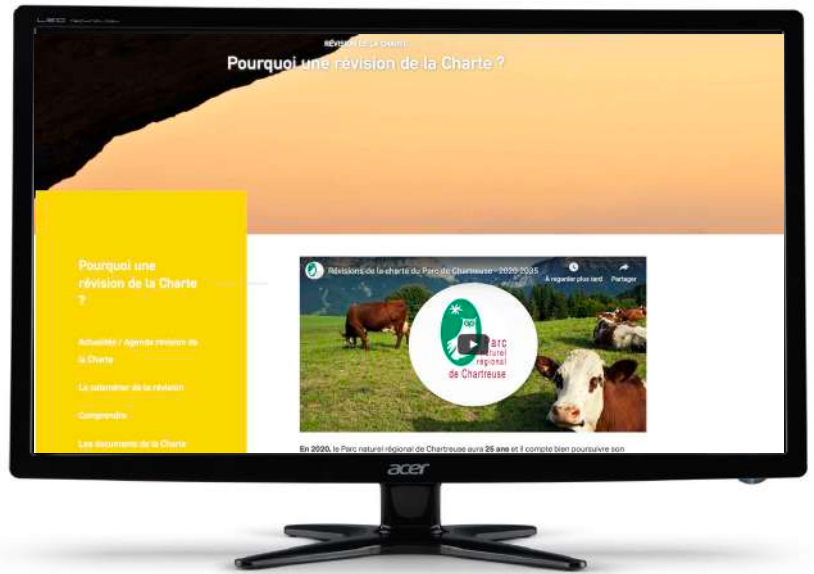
RÉVISION DE LA CHARTE

Pourquoi une révision de la Charte ?

Pourquoi une révision de la Charte ?

Actualités / Agenda révision de la Charte

Le calendrier de la révision

Comprendre

Les documents de la Charte

Révisions de la charte du Parc de Chartreuse - 2020-2035

À regarder plus tard

Partager

Parc naturel régional de Chartreuse

En 2020, le Parc naturel régional de Chartreuse aura 25 ans et il compte bien poursuivre son

acer